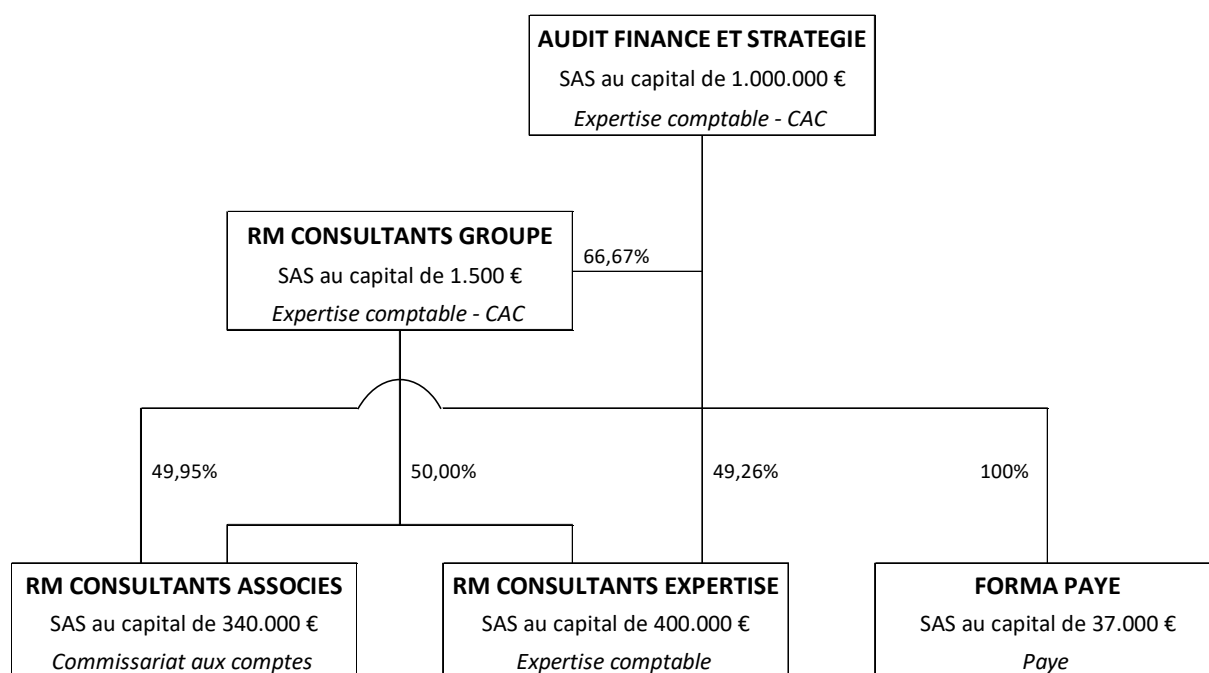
AUDIT FINANCE ET STRATEGIE
SAS au capital de 1.000.000 €
Expertise comptable - CAC

RM CONSULTANTS GROUPE
SAS au capital de 1.500 €
Expertise comptable - CAC

66,67%

49,95%

50,00%

49,26%

100%

RM CONSULTANTS ASSOCIES
SAS au capital de 340.000 €
Commissariat aux comptes

RM CONSULTANTS EXPERTISE
SAS au capital de 400.000 €
Expertise comptable

FORMA PAYE
SAS au capital de 37.000 €
Paye